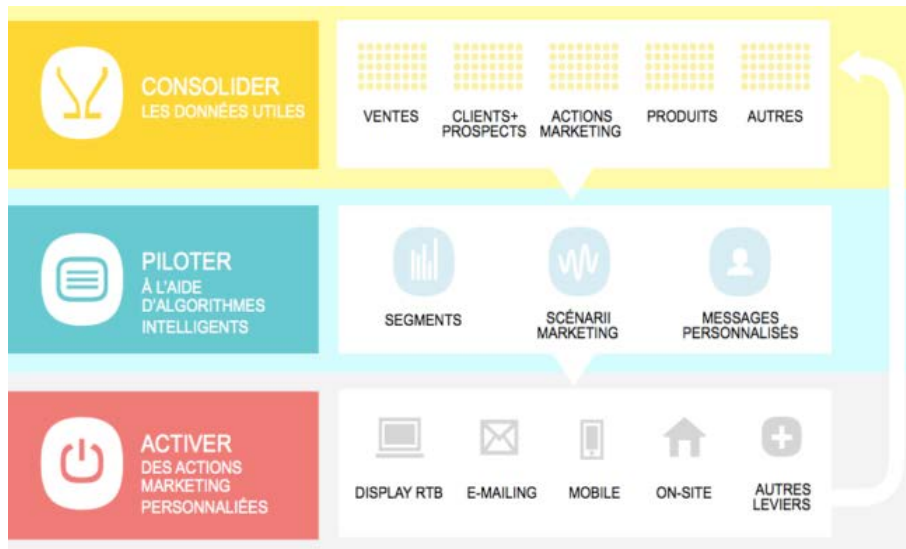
CONSOLIDER
LES DONNÉES UTILES

VENTES
CLIENTS+ PROSPECTS
ACTIONS MARKETING
PRODUITS
AUTRES

PILOTER
À L'AIDE D'ALGORITHMES INTELLIGENTS

SEGMENTS
SCÉNARII MARKETING
MESSAGES PERSONNALISÉS

ACTIVER
DES ACTIONS MARKETING PERSONNALIÉES

DISPLAY RTB
E-MAILING
MOBILE
ON-SITE
AUTRES LEVIERS